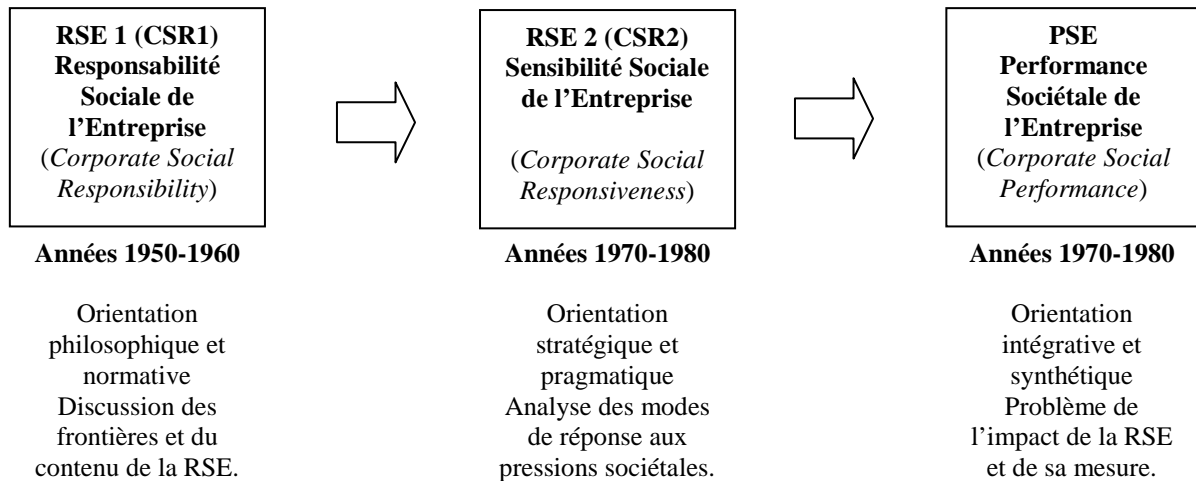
**RSE 1 (CSR1) Responsabilité Sociale de l'Entreprise**
(*Corporate Social Responsibility*)

**Années 1950-1960**

Orientation philosophique et normative
Discussion des frontières et du contenu de la RSE.

**RSE 2 (CSR2) Sensibilité Sociale de l'Entreprise**

(*Corporate Social Responsiveness*)

**Années 1970-1980**

Orientation stratégique et pragmatique
Analyse des modes de réponse aux pressions sociétales.

**PSE Performance Sociétale de l'Entreprise**
(*Corporate Social Performance*)

**Années 1970-1980**

Orientation intégrative et synthétique
Problème de l'impact de la RSE et de sa mesure.